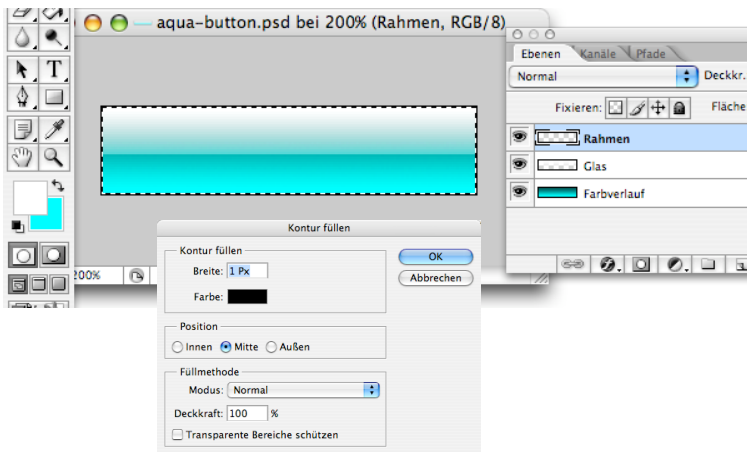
aqua-button.psd bei 200% (Rahmen, RGB/8)

200%

Ebenen Kanäle Pfade
Normal
Deckkr.
Fixieren:
Fläche
Rahmen
Glas
Farbverlauf

Kontur füllen
Kontur füllen
Breite: 1 Px
Farbe:
OK
Abbrechen
Position
Innen Mitte Außen
Füllmethode
Modus: Normal
Deckkraft: 100 %
Transparente Bereiche schützen